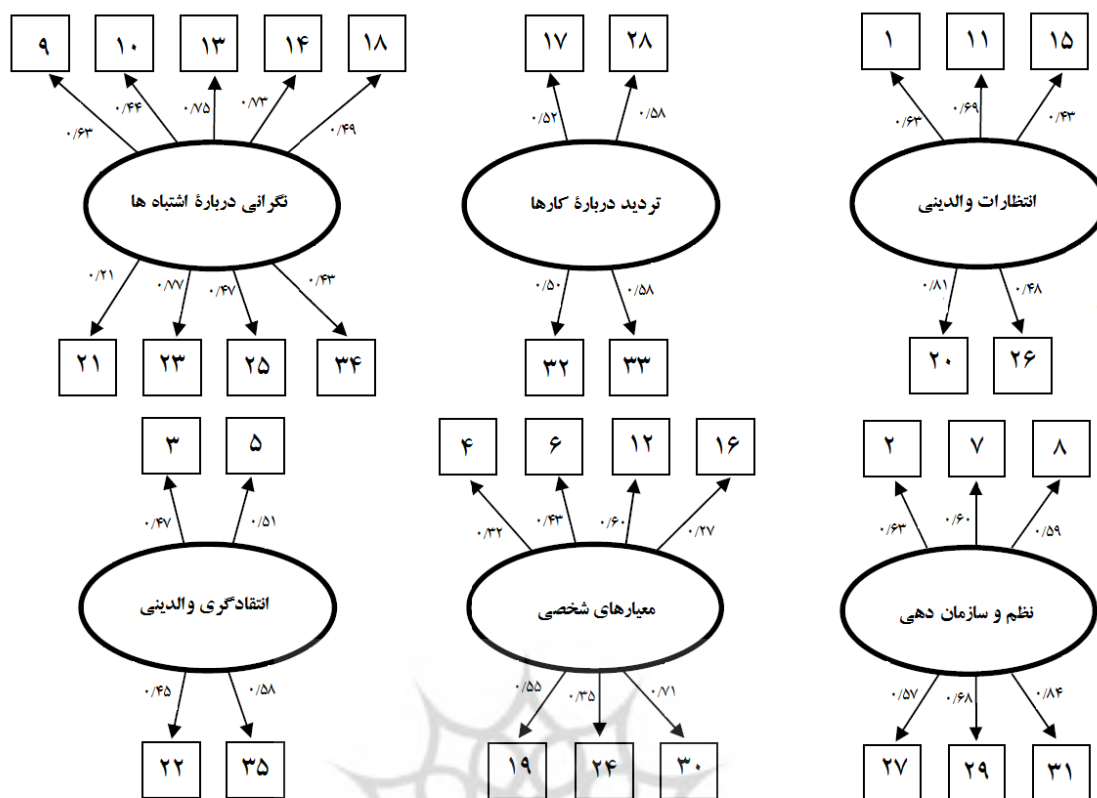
۹ ۱۰ ۱۳ ۱۴ ۱۸

۰/۶۳ ۰/۴۴ ۰/۷۵ ۰/۷۳ ۰/۴۹

نگرانی دربارهٔ اشتباه ها

۰/۲۱ ۰/۷۷ ۰/۴۷ ۰/۴۳

۲۱ ۲۳ ۲۵ ۳۴

۱۷ ۲۸

۰/۵۲ ۰/۵۸

تردید دربارهٔ کارها

۰/۵۰ ۰/۵۸

۳۲ ۳۳

۱ ۱۱ ۱۵

۰/۶۳ ۰/۶۹ ۰/۴۳

انتظارات والدینی

۰/۸۱ ۰/۴۸

۲۰ ۲۶

۳ ۵

۰/۴۷ ۰/۵۱

انتقادگری والدینی

۰/۴۵ ۰/۵۸

۲۲ ۳۵

۴ ۶ ۱۲ ۱۶

۰/۳۲ ۰/۴۳ ۰/۶۰ ۰/۲۷

معیارهای شخصی

۰/۵۵ ۰/۳۵ ۰/۷۱

۱۹ ۲۴ ۳۰

۲ ۷ ۸

۰/۶۳ ۰/۶۰ ۰/۵۹

نظم و سازمان دهی

۰/۵۷ ۰/۶۸ ۰/۸۴

۲۷ ۲۹ ۳۱